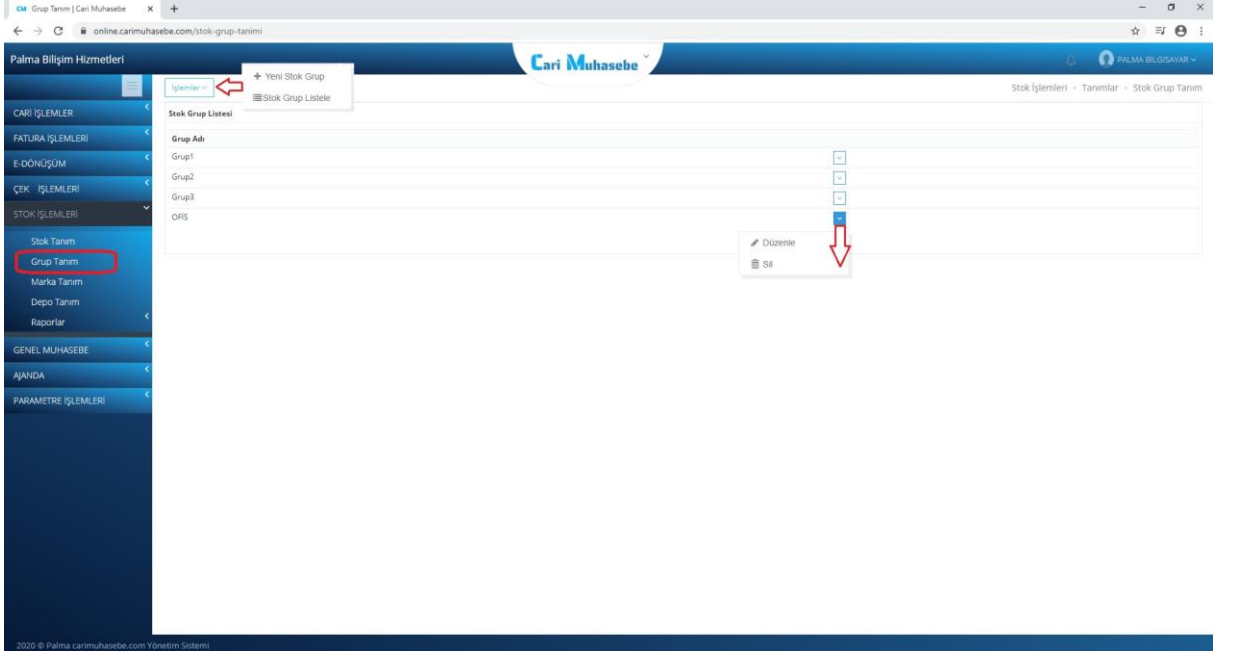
CM Grup Tanım | Cari Muhasebe ×
online.carimuhasebe.com/stok-grup-tanimi

Palma Bilişim Hizmetleri
Cari Muhasebe
PALMA BILGISAYAR

İşlemler
+ Yeni Stok Grup
Stok Grup Listele

Stok İşlemleri » Tanımlar » Stok Grup Tanım

CARİ İŞLEMLER
FATURA İŞLEMLERİ
E-DÖNÜŞÜM
ÇEK İŞLEMLERİ
STOK İŞLEMLERİ
Stok Tanım
Grup Tanım
Marka Tanım
Depo Tanım
Raporlar
GENEL MUHASEBE
AJANDA
PARAMETRE İŞLEMLERİ

Stok Grup Listesi

| Grup Adı |
|---|
| Grup1 |
| Grup2 |
| Grup3 |
| OFİS |

Düzenle
Sil

2020 © Palma carimuhasebe.com Yönetim Sistemi